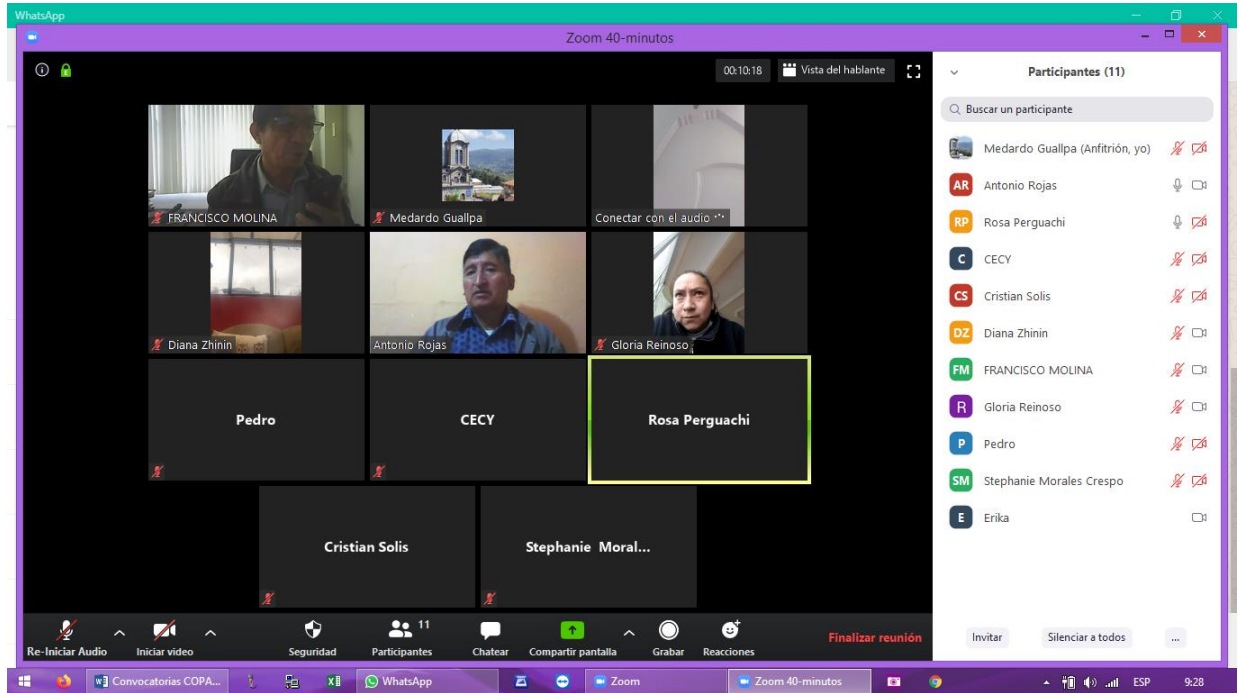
WhatsApp

Zoom 40-minutos

00:10:18 Vista del hablante

FRANCISCO MOLINA
Medardo Guallpa
Conectar con el audio
Diana Zhinin
Antonio Rojas
Gloria Reinoso
Pedro
CECY
Rosa Perguachi
Cristian Solis
Stephanie Moral...

Participantes (11)

Buscar un participante

Medardo Guallpa (Anfitrión, yo)
AR Antonio Rojas
RP Rosa Perguachi
C CECY
CS Cristian Solis
DZ Diana Zhinin
FM FRANCISCO MOLINA
R Gloria Reinoso
P Pedro
SM Stephanie Morales Crespo
E Erika

Invitar
Silenciar a todos
...

Re-Iniciar Audio
Iniciar video
Seguridad
11
Participantes
Chatear
Compartir pantalla
Grabar
Reacciones
Finalizar reunión

Convocatorias COPA...
WhatsApp
Zoom
Zoom 40-minutos
ESP
9:28